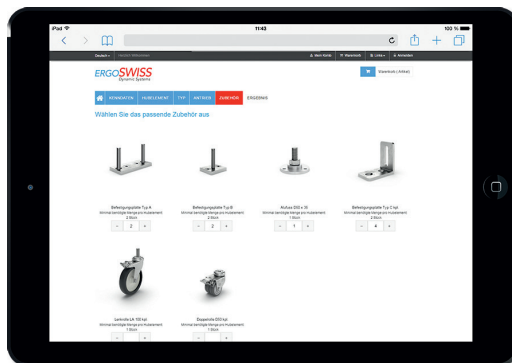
iPad
11:43
100 %

Deutsch | PRODUKT-KONFIGURATOR

Mein Konto | Warenkorb | Links | Anmelden

ERGOSWISS
Dynamic Systems

Warenkorb (1 Artikel)

KENNDATEN | HUBELEMENT | TYP | ANTRIEB | ZUBEHÖR | ERGEBNIS

Wählen Sie das passende Zubehör aus

Befestigungsplatte Typ A
Minimal benötigte Menge pro Hubelement
2 Stück
- 2 +

Befestigungsplatte Typ B
Minimal benötigte Menge pro Hubelement
2 Stück
- 2 +

Stellfuss ESG ø 30
Minimal benötigte Menge pro Hubelement
1 Stück
- 1 +

Befestigungsplatte Typ C kpl
Minimal benötigte Menge pro Hubelement
2 Stück
- 4 +

Lenkrolle LN 100 kpl
Minimal benötigte Menge pro Hubelement
1 Stück
- +

Doppelrolle DSO kpl
Minimal benötigte Menge pro Hubelement
1 Stück
- +